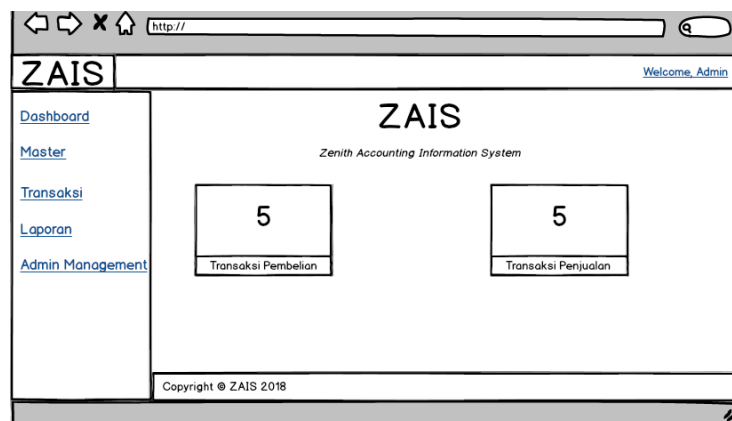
http://

ZAIS

Welcome, Admin

Dashboard

Master

Transaksi

Laporan

Admin Management

ZAIS

Zenith Accounting Information System

5

Transaksi Pembelian

5

Transaksi Penjualan

Copyright © ZAIS 2018